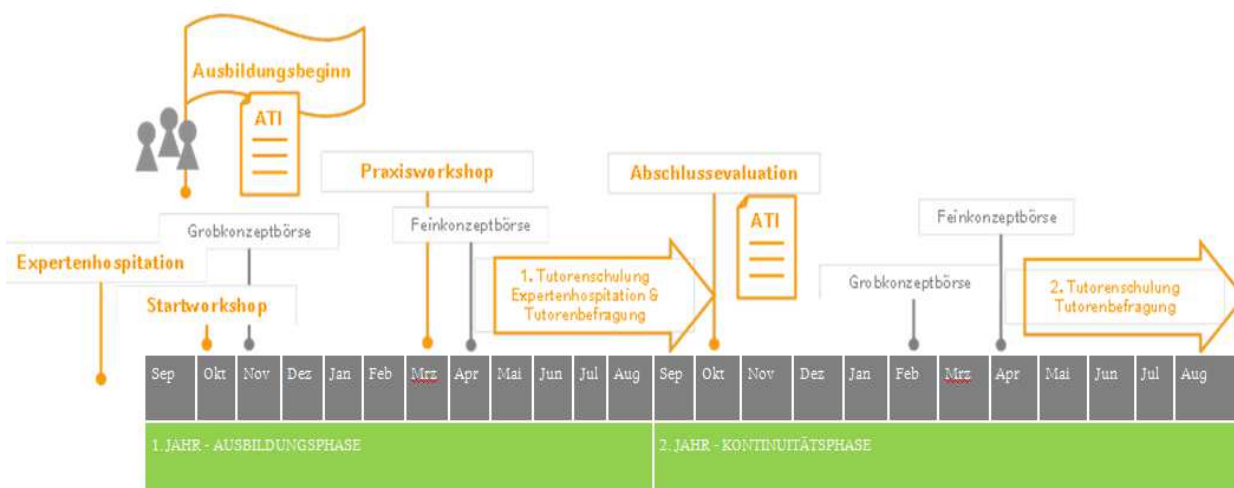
Ausbildungsbeginn

ATI

Praxisworkshop

Abschlussevaluation

ATI

Grobkonzeptbörse

Feinkonzeptbörse

Feinkonzeptbörse

Expertenhospitation

Startworkshop

1. Tutorenschulung Expertenhospitation & Tutorenbefragung

Grobkonzeptbörse

2. Tutorenschulung Tutorenbefragung

| Sep | Okt | Nov | Dez | Jan | Feb | Mrz | Apr | Mai | Jun | Jul | Aug | Sep | Okt | Nov | Dez | Jan | Feb | Mrz | Apr | Mai | Jun | Jul | Aug |
|---|---|---|---|---|---|---|---|---|---|---|---|---|---|---|---|---|---|---|---|---|---|---|---|

1. JAHR - AUSBILDUNGSPHASE

2. JAHR - KONTINUITÄTSPHASE